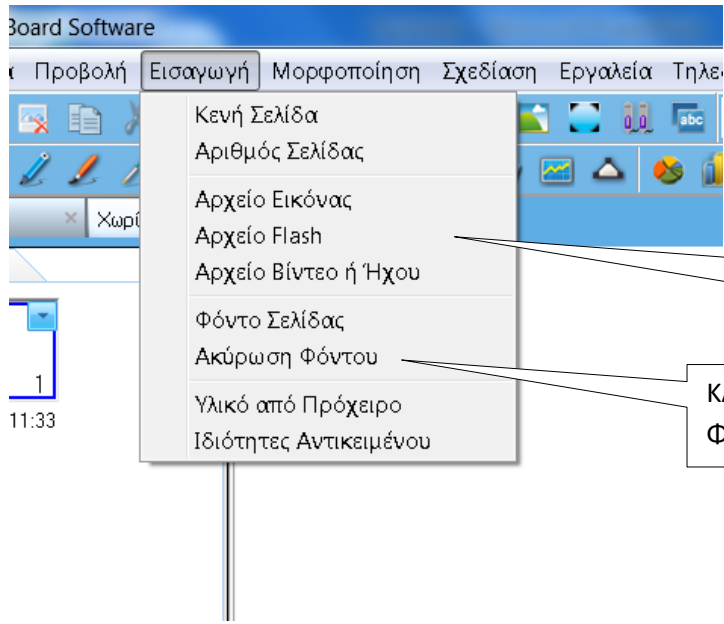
Board Software

α Προβολή Εισαγωγή Μορφοποίηση Σχεδίαση Εργαλεία Τηλε

Κενή Σελίδα
Αριθμός Σελίδας

Αρχείο Εικόνας
Αρχείο Flash
Αρχείο Βίντεο ή Ήχου

Φόντο Σελίδας
Ακύρωση Φόντου

Υλικό από Πρόχειρο
Ιδιότητες Αντικειμένου

Χωρ

1
11:33

Κλ
Φ